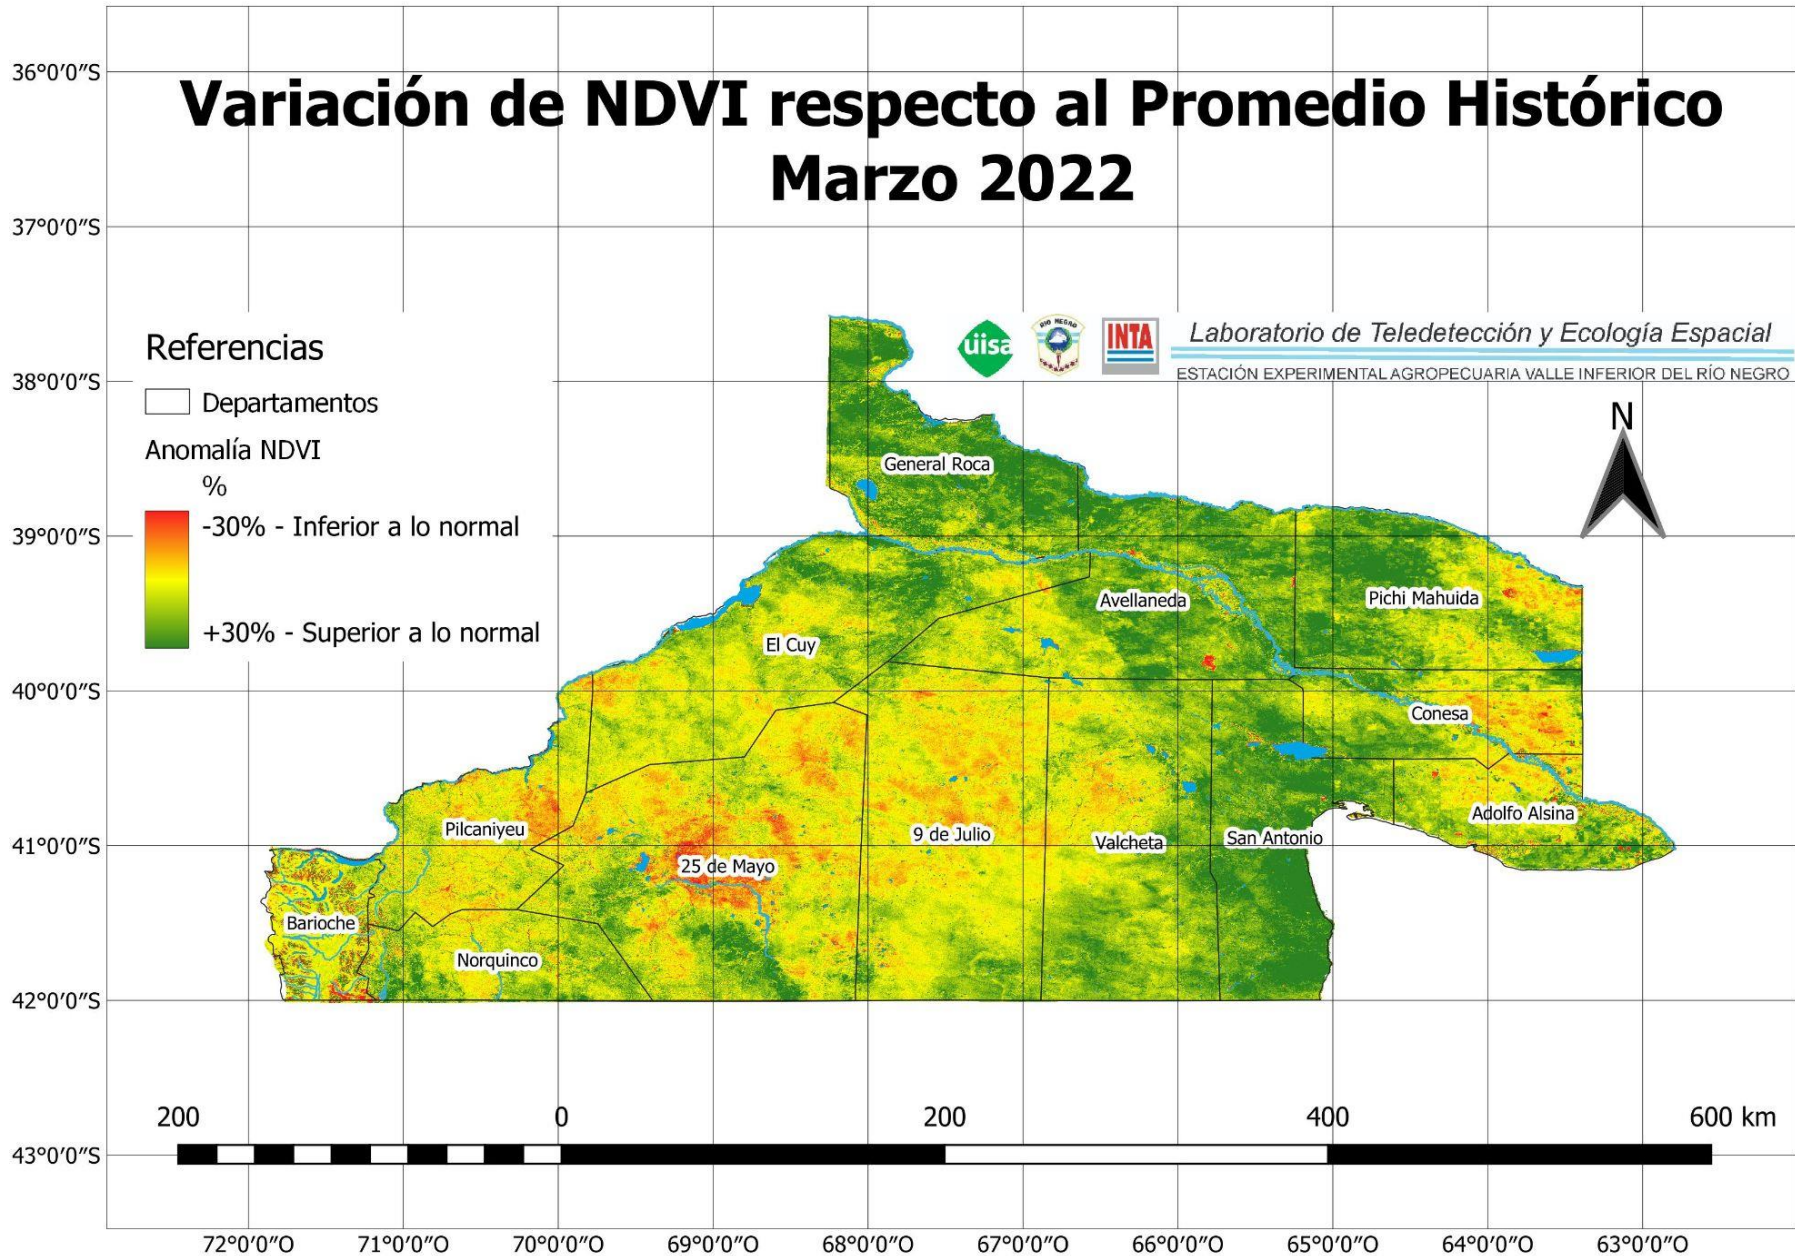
36°0'0"S
37°0'0"S
38°0'0"S
39°0'0"S
40°0'0"S
41°0'0"S
42°0'0"S
43°0'0"S

Variación de NDVI respecto al Promedio Histórico
Marzo 2022

Referencias
Departamentos
Anomalía NDVI
%
-30% - Inferior a lo normal
+30% - Superior a lo normal

uisa
RIO NEGRO
INTA
Laboratorio de Teledetección y Ecología Espacial
ESTACIÓN EXPERIMENTAL AGROPECUARIA VALLE INFERIOR DEL RÍO NEGRO

N

General Roca
Avellaneda
Pichi Mahuida
El Cuy
Conesa
Adolfo Alsina
Pilcaniyeu
9 de Julio
Valcheta
San Antonio
25 de Mayo
Barioche
Norquinco

200
0
200
400
600 km

72°0'0"O
71°0'0"O
70°0'0"O
69°0'0"O
68°0'0"O
67°0'0"O
66°0'0"O
65°0'0"O
64°0'0"O
63°0'0"O